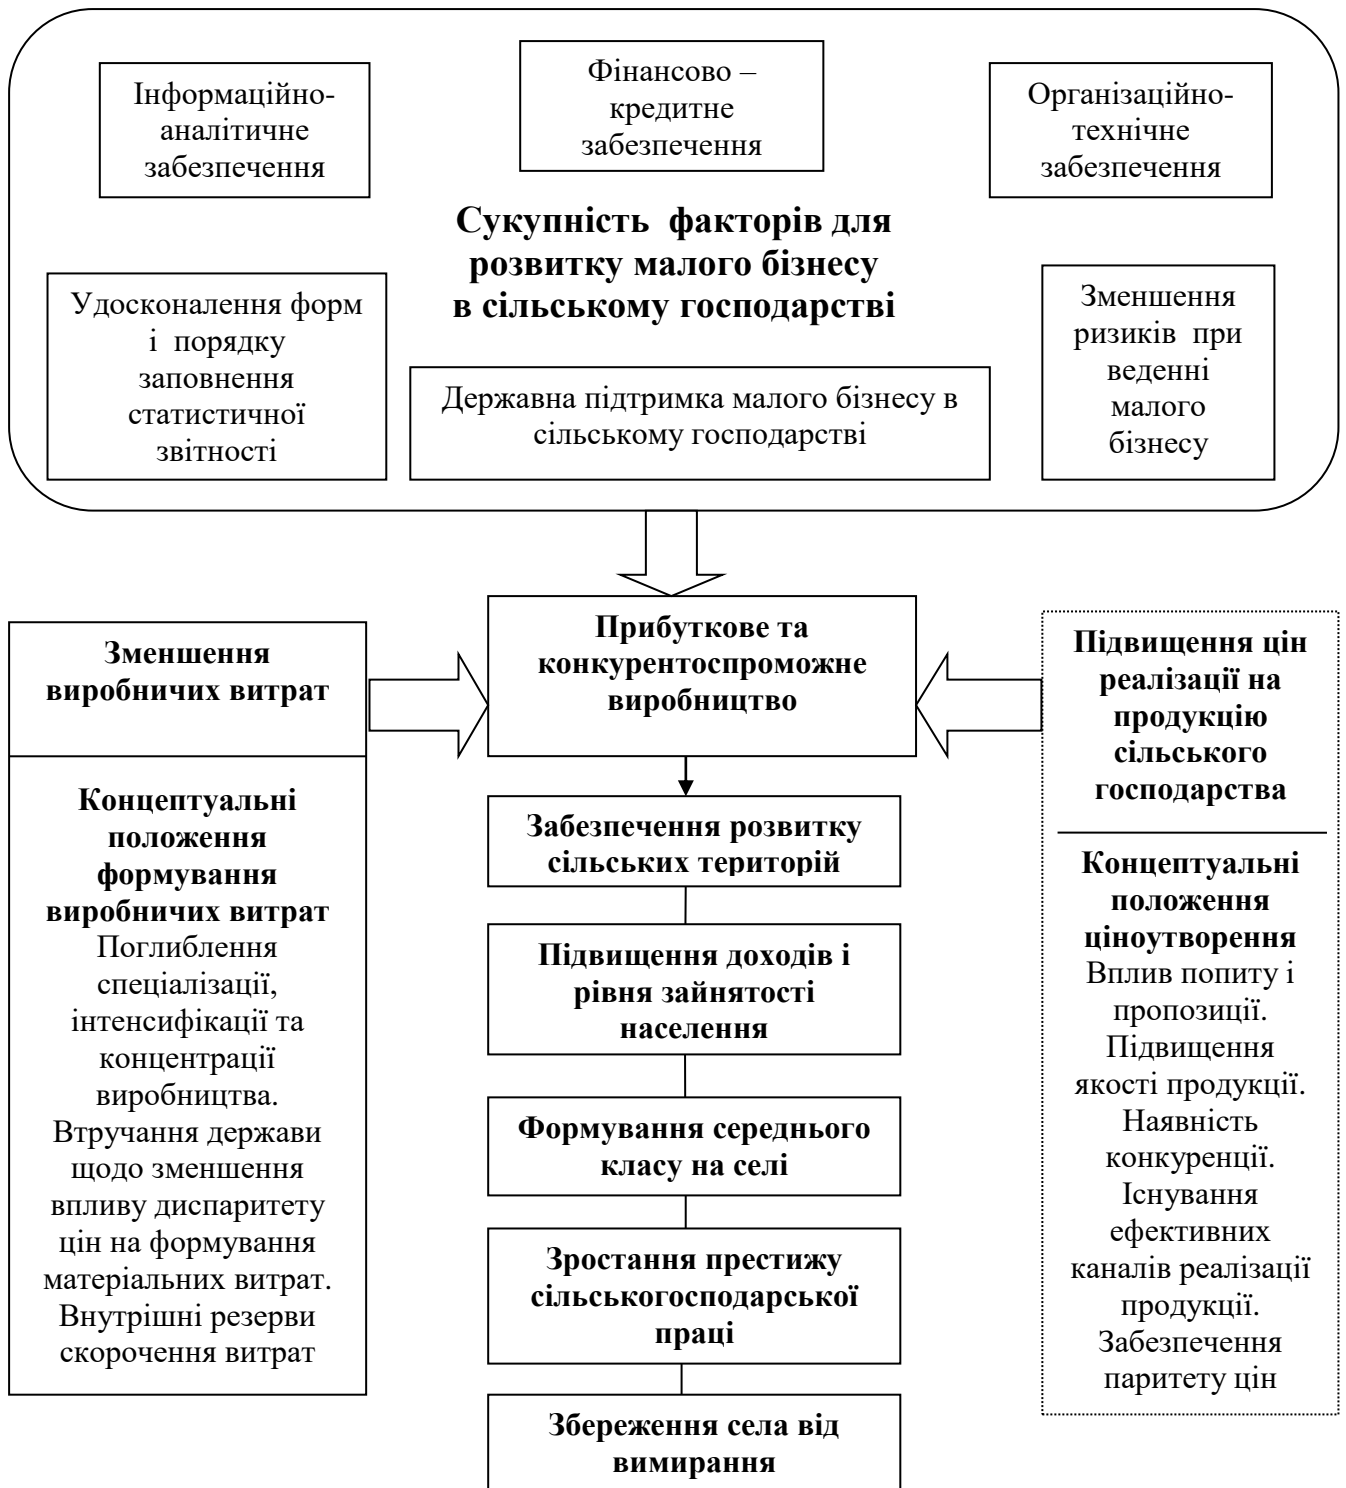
Інформаційно-аналітичне забезпечення

Фінансово – кредитне забезпечення

Організаційно-технічне забезпечення

**Сукупність факторів для розвитку малого бізнесу в сільському господарстві**

Удосконалення форм і порядку заповнення статистичної звітності

Державна підтримка малого бізнесу в сільському господарстві

Зменшення ризиків при веденні малого бізнесу

**Зменшення виробничих витрат**

**Концептуальні положення формування виробничих витрат**
Поглиблення спеціалізації, інтенсифікації та концентрації виробництва. Втручання держави щодо зменшення впливу диспаритету цін на формування матеріальних витрат. Внутрішні резерви скорочення витрат

**Прибуткове та конкурентоспроможне виробництво**

**Забезпечення розвитку сільських територій**

**Підвищення доходів і рівня зайнятості населення**

**Формування середнього класу на селі**

**Зростання престижу сільськогосподарської праці**

**Збереження села від вимирання**

**Підвищення цін реалізації на продукцію сільського господарства**

**Концептуальні положення ціноутворення**
Вплив попиту і пропозиції. Підвищення якості продукції. Наявність конкуренції. Існування ефективних каналів реалізації продукції. Забезпечення паритету цін